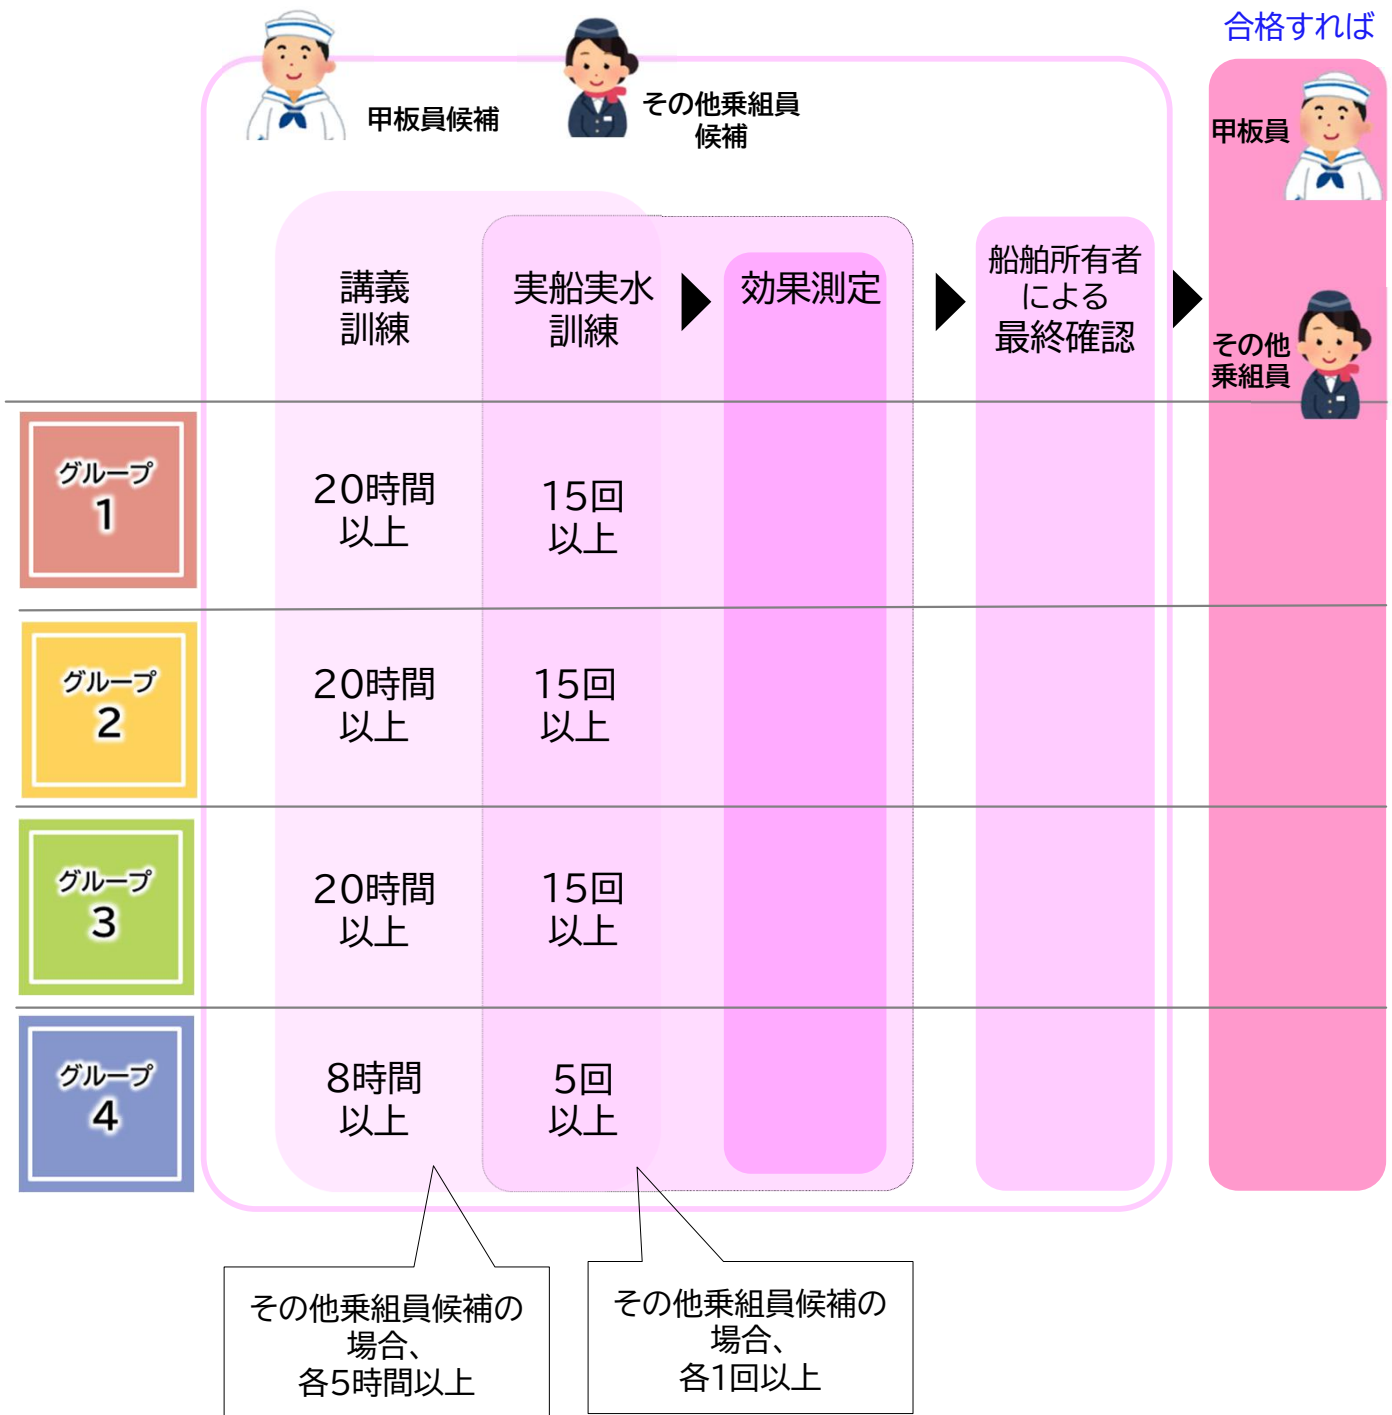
合格すれば

甲板員候補

その他乗組員候補

甲板員

講義訓練

実船実水訓練

効果測定

船舶所有者による最終確認

その他乗組員

グループ 1

20時間以上

15回以上

グループ 2

20時間以上

15回以上

グループ 3

20時間以上

15回以上

グループ 4

8時間以上

5回以上

その他乗組員候補の場合、各5時間以上

その他乗組員候補の場合、各1回以上